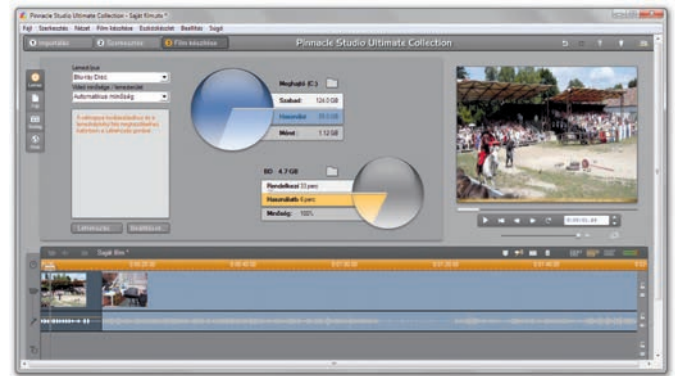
Pinnacle Studio Ultimate Collection | Saját Film.stx *

Fájl Szerkesztés Nézet Film készítése Eszközkészlet Beállítás Súgó

Importálás Szerkesztés Film készítése

Pinnacle Studio Ultimate Collection

Lemeztípus
Blu-ray Disc
Videó minősége / lemezterület
Automatikus minőség

Meghajtó (C:)
Szabad: 124.0 GB
Használat: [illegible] GB
Méret: 1.12 GB

BD 4.7 GB
Rendelkezés 33 perc
Használható 6 perc
Minőség: 100%

Létrehozás Beállítások

Saját film *